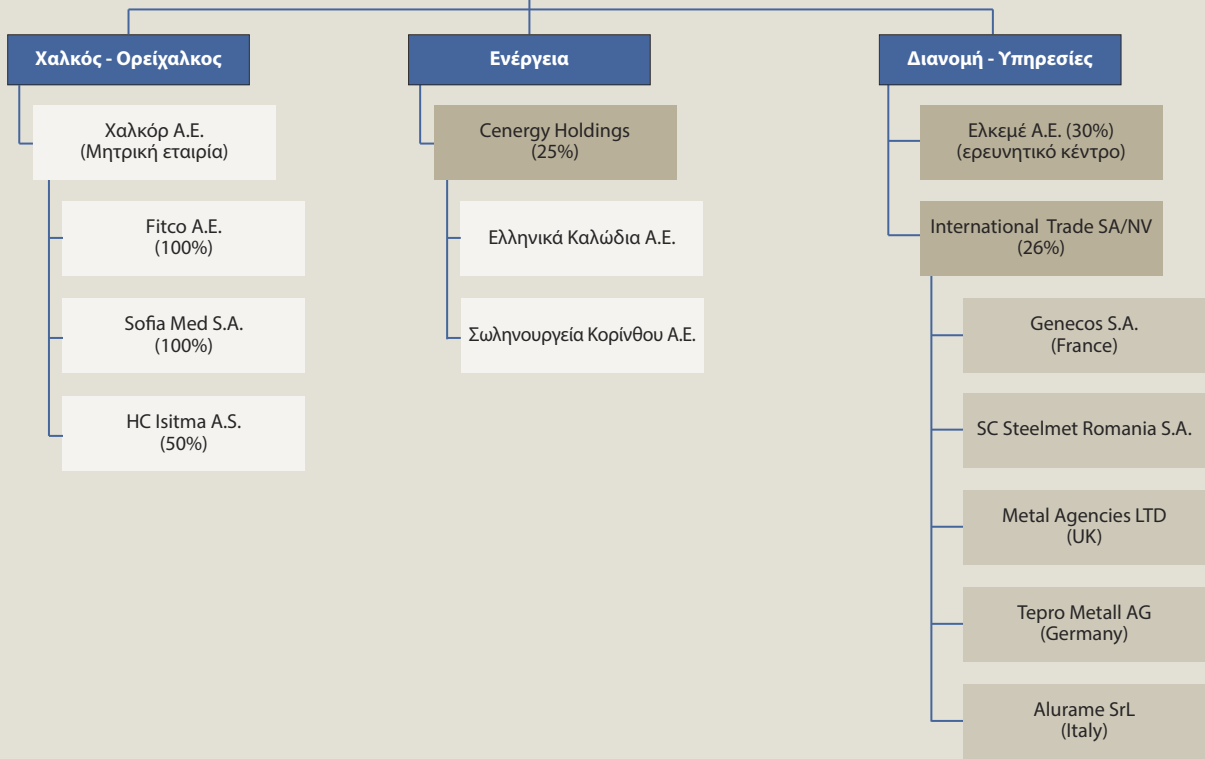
Χαλκός - Ορείχαλκος

Χαλκόρ Α.Ε.
(Μητρική εταιρία)

Fitco A.E.
(100%)

Sofia Med S.A.
(100%)

HC Isitma A.S.
(50%)

Ενέργεια

Cenergy Holdings
(25%)

Ελληνικά Καλώδια Α.Ε.

Σωληνουργεία Κορίνθου Α.Ε.

Διανομή - Υπηρεσίες

Ελκεμέ Α.Ε. (30%)
(ερευνητικό κέντρο)

International Trade SA/NV
(26%)

Genecos S.A.
(France)

SC Steelmet Romania S.A.

Metal Agencies LTD
(UK)

Tepro Metall AG
(Germany)

Alurame SrL
(Italy)